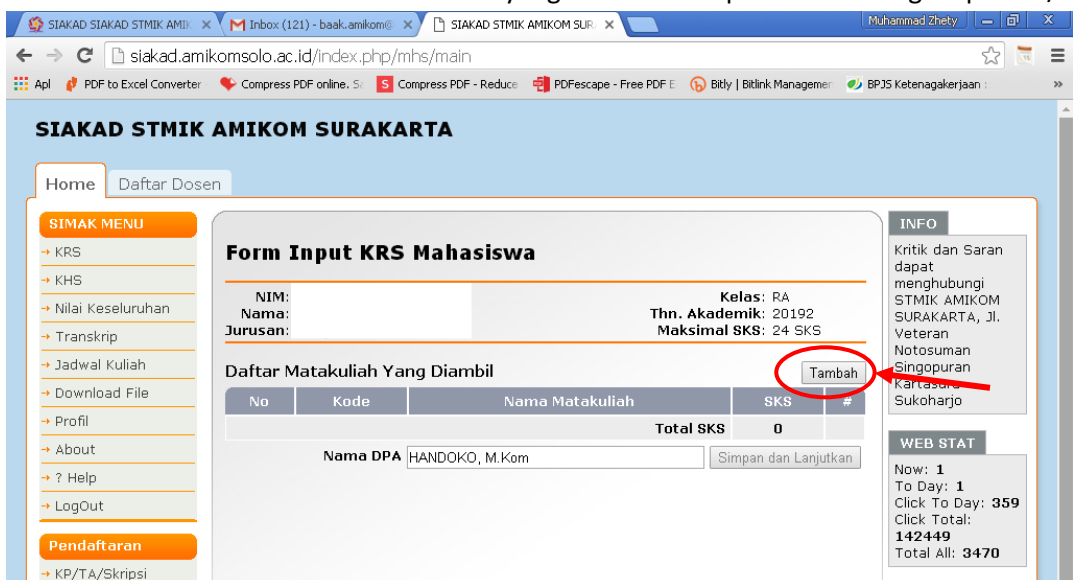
SIAKAD SIAKAD STMIK AMIK ×
Inbox (121) - baak.amikom ×
SIAKAD STMIK AMIKOM SUR ×
Muhammad Zhety

siakad.amikomsolo.ac.id/index.php/mhs/main

Apl PDF to Excel Converter Compress PDF online. S Compress PDF - Reduce PDFescape - Free PDF E Bitly | Bitlink Managemer BPJS Ketenagakerjaan

SIAKAD STMIK AMIKOM SURAKARTA

Home Daftar Dosen

SIMAK MENU
→ KRS
→ KHS
→ Nilai Keseluruhan
→ Transkrip
→ Jadwal Kuliah
→ Download File
→ Profil
→ About
→ ? Help
→ LogOut

Pendaftaran
→ KP/TA/Skripsi

Form Input KRS Mahasiswa

NIM:
Nama:
Jurusan:

Kelas: RA
Thn. Akademik: 20192
Maksimal SKS: 24 SKS

Daftar Matakuliah Yang Diambil

Tambah

| No | Kode | Nama Matakuliah | SKS | # |
|---|---|---|---|---|
| | | Total SKS | 0 | |

Nama DPA HANDOKO, M.Kom Simpan dan Lanjutkan

INFO
Kritik dan Saran dapat menghubungi STMIK AMIKOM SURAKARTA, Jl. Veteran Notosuman Singopuran Kartasura Sukoharjo

WEB STAT
Now: 1
To Day: 1
Click To Day: 359
Click Total: 142449
Total All: 3470